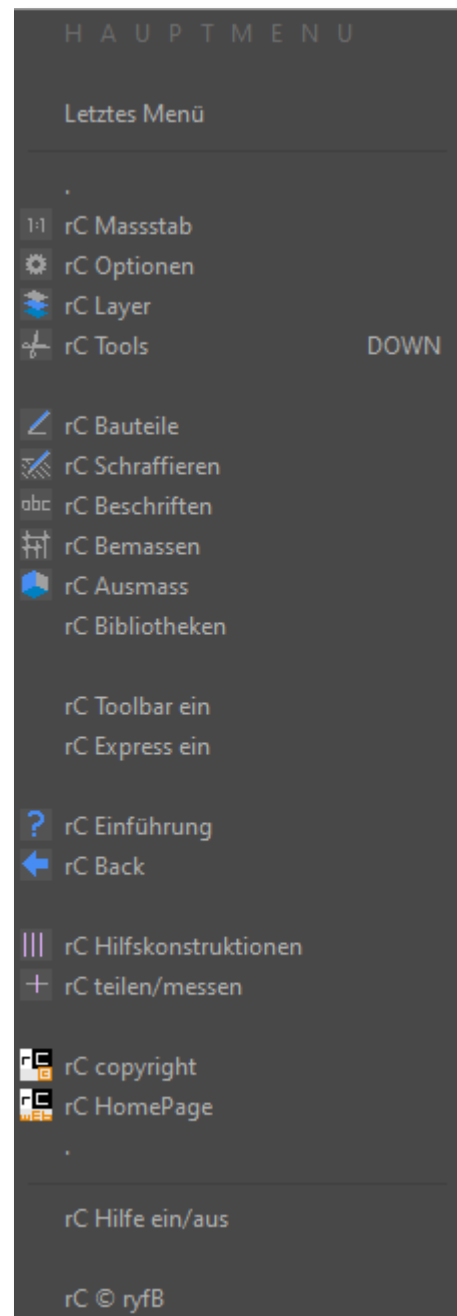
H A U P T M E N U

Letztes Menü

.

1:1 rC Massstab
rC Optionen
rC Layer
rC Tools DOWN

rC Bauteile
rC Schraffieren
abc rC Beschriften
rC Bemassen
rC Ausmass
rC Bibliotheken

rC Toolbar ein
rC Express ein

? rC Einführung
rC Back

rC Hilfskonstruktionen
rC teilen/messen

rC copyright
rC HomePage
.

rC Hilfe ein/aus

rC © ryfB